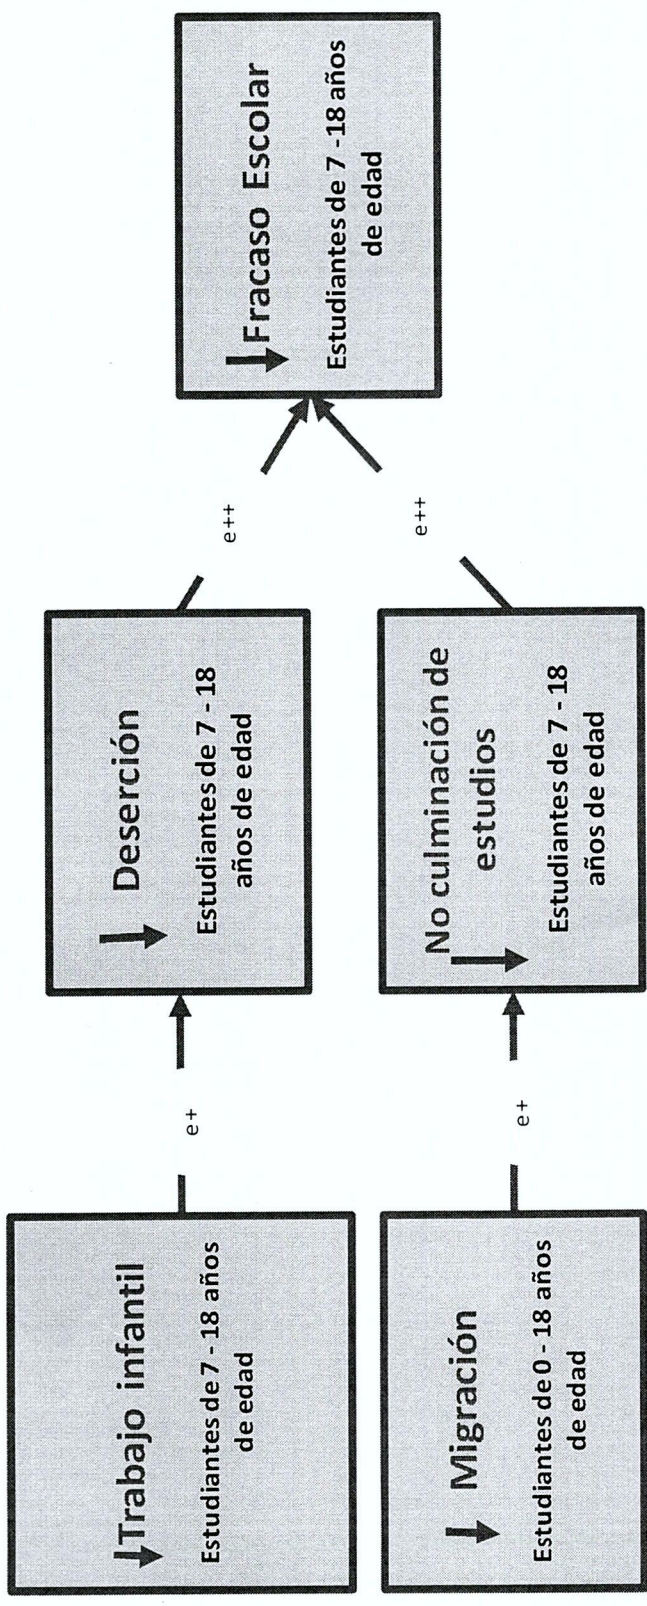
Trabajo infantil
Estudiantes de 7 - 18 años de edad

e+

Deserción
Estudiantes de 7 - 18 años de edad

e++

Migración
Estudiantes de 0 - 18 años de edad

e+

No culminación de estudios
Estudiantes de 7 - 18 años de edad

e++

Fracaso Escolar
Estudiantes de 7 - 18 años de edad